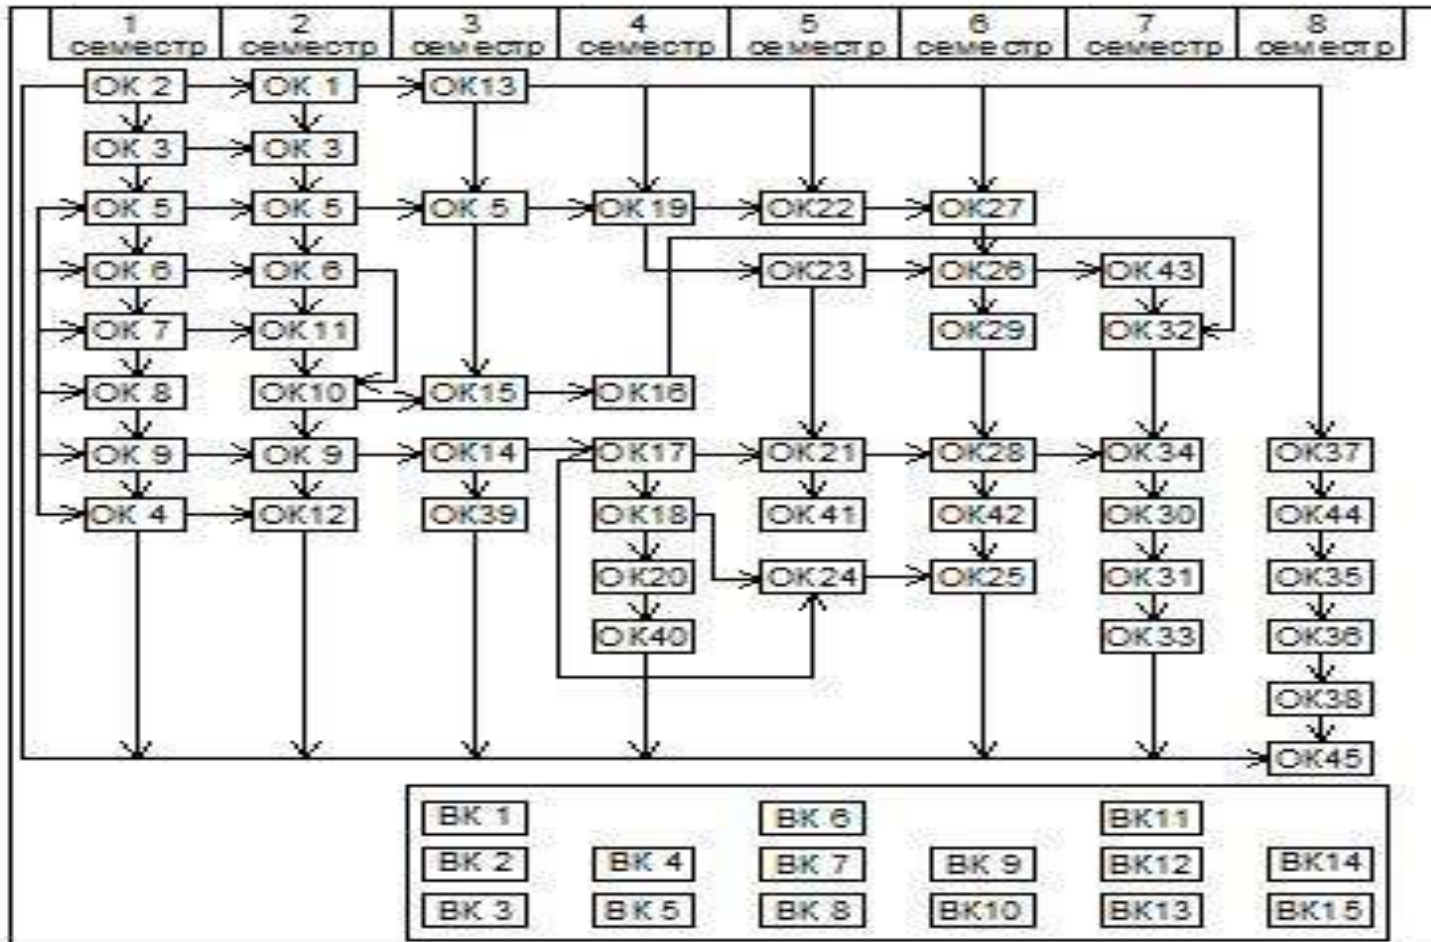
| 1 семестр | 2 семестр | 3 семестр | 4 семестр | 5 семестр | 6 семестр | 7 семестр | 8 семестр |
|---|---|---|---|---|---|---|---|

ОК 2, ОК 3, ОК 5, ОК 6, ОК 7, ОК 8, ОК 9, ОК 4

ОК 1, ОК 3, ОК 5, ОК 6, ОК11, ОК10, ОК 9, ОК12

ОК13, ОК 5, ОК15, ОК14, ОК39

ОК19, ОК16, ОК17, ОК18, ОК20, ОК40

ОК22, ОК23, ОК21, ОК41, ОК24

ОК27, ОК26, ОК29, ОК28, ОК42, ОК25

ОК43, ОК32, ОК34, ОК30, ОК31, ОК33

ОК37, ОК44, ОК35, ОК36, ОК38, ОК45

ВК 1, ВК 2, ВК 3, ВК 4, ВК 5, ВК 6, ВК 7, ВК 8, ВК 9, ВК10, ВК11, ВК12, ВК13, ВК14, ВК15